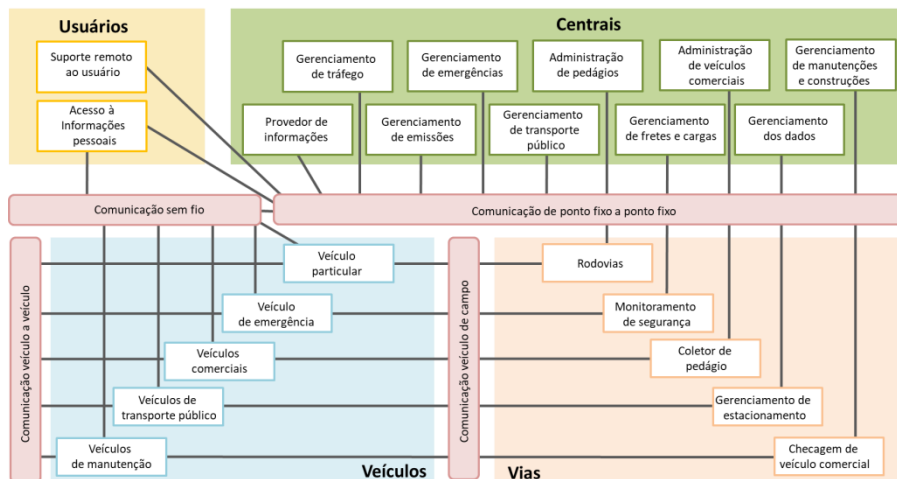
Usuários

Suporte remoto ao usuário

Acesso à Informações pessoais

Centrais

Gerenciamento de tráfego

Gerenciamento de emergências

Administração de pedágios

Administração de veículos comerciais

Gerenciamento de manutenções e construções

Provedor de informações

Gerenciamento de emissões

Gerenciamento de transporte público

Gerenciamento de fretes e cargas

Gerenciamento dos dados

Comunicação sem fio

Comunicação de ponto fixo a ponto fixo

Comunicação veículo a veículo

Veículo particular

Veículo de emergência

Veículos comerciais

Veículos de transporte público

Veículos de manutenção

Veículos

Comunicação veículo de campo

Rodovias

Monitoramento de segurança

Coletor de pedágio

Gerenciamento de estacionamento

Checagem de veículo comercial

Vias